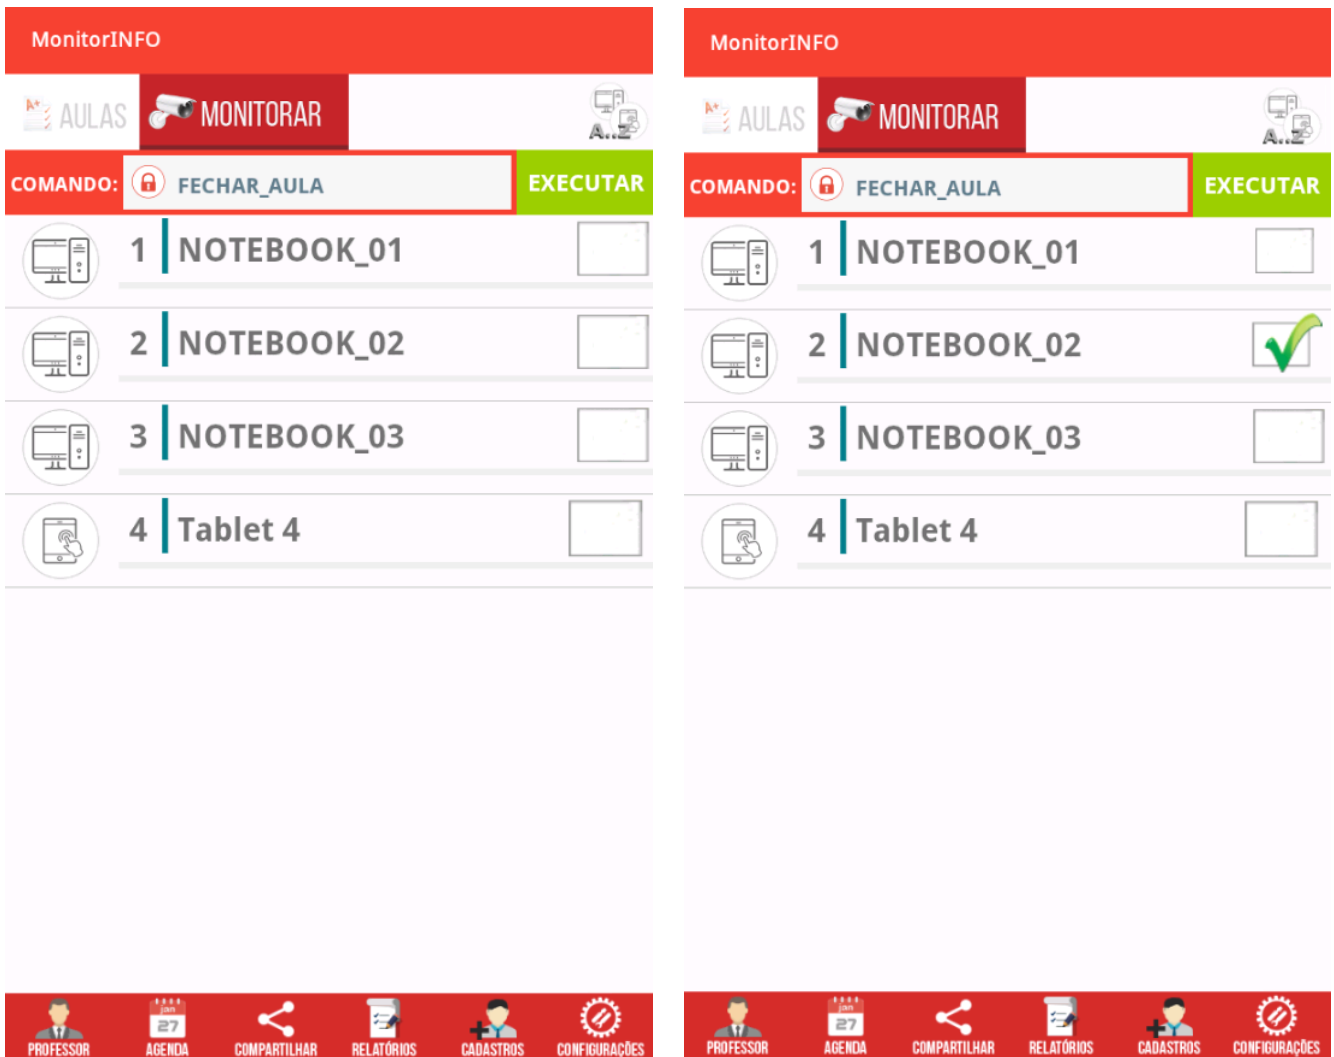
MonitorINFO

AULAS MONITORAR A..Z

COMANDO: FECHAR_AULA EXECUTAR

1 NOTEBOOK_01

2 NOTEBOOK_02

3 NOTEBOOK_03

4 Tablet 4

PROFESSOR jan 27 AGENDA COMPARTILHAR RELATÓRIOS CADASTROS CONFIGURAÇÕES

MonitorINFO

AULAS MONITORAR A..Z

COMANDO: FECHAR_AULA EXECUTAR

1 NOTEBOOK_01

2 NOTEBOOK_02

3 NOTEBOOK_03

4 Tablet 4

PROFESSOR jan 27 AGENDA COMPARTILHAR RELATÓRIOS CADASTROS CONFIGURAÇÕES